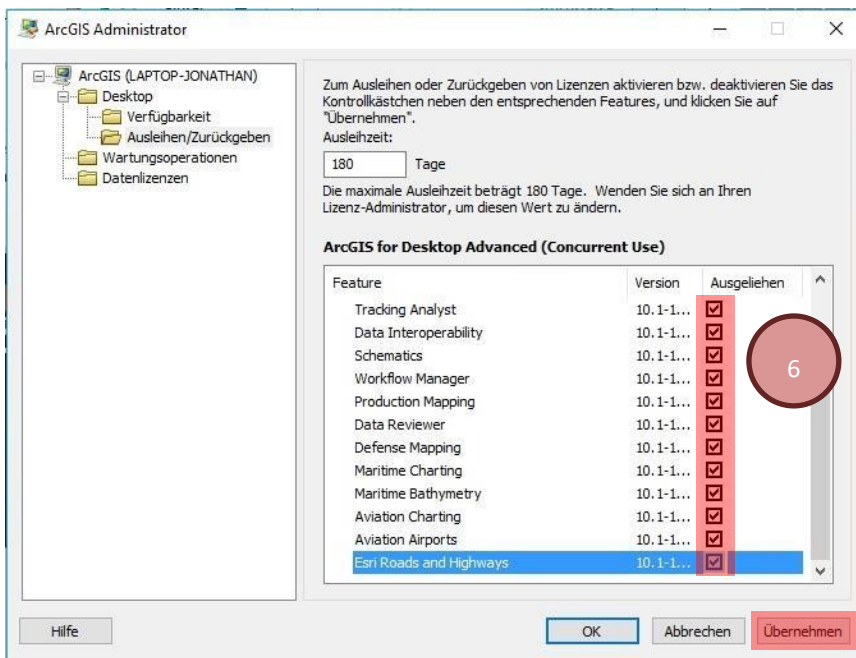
ArcGIS Administrator

ArcGIS (LAPTOP-JONATHAN)
Desktop
Verfügbarkeit
Ausleihen/Zurückgeben
Wartungsoperationen
Datenlizenzen

Zum Ausleihen oder Zurückgeben von Lizenzen aktivieren bzw. deaktivieren Sie das Kontrollkästchen neben den entsprechenden Features, und klicken Sie auf "Übernehmen".

Ausleihzeit:
180 Tage

Die maximale Ausleihzeit beträgt 180 Tage. Wenden Sie sich an Ihren Lizenz-Administrator, um diesen Wert zu ändern.

ArcGIS for Desktop Advanced (Concurrent Use)

| Feature | Version | Ausgeliehen |
|---|---|---|
| Tracking Analyst | 10.1-1... | ☑ |
| Data Interoperability | 10.1-1... | ☑ |
| Schematics | 10.1-1... | ☑ |
| Workflow Manager | 10.1-1... | ☑ |
| Production Mapping | 10.1-1... | ☑ |
| Data Reviewer | 10.1-1... | ☑ |
| Defense Mapping | 10.1-1... | ☑ |
| Maritime Charting | 10.1-1... | ☑ |
| Maritime Bathymetry | 10.1-1... | ☑ |
| Aviation Charting | 10.1-1... | ☑ |
| Aviation Airports | 10.1-1... | ☑ |
| Esri Roads and Highways | 10.1-1... | ☑ |

6

Hilfe
OK
Abbrechen
Übernehmen